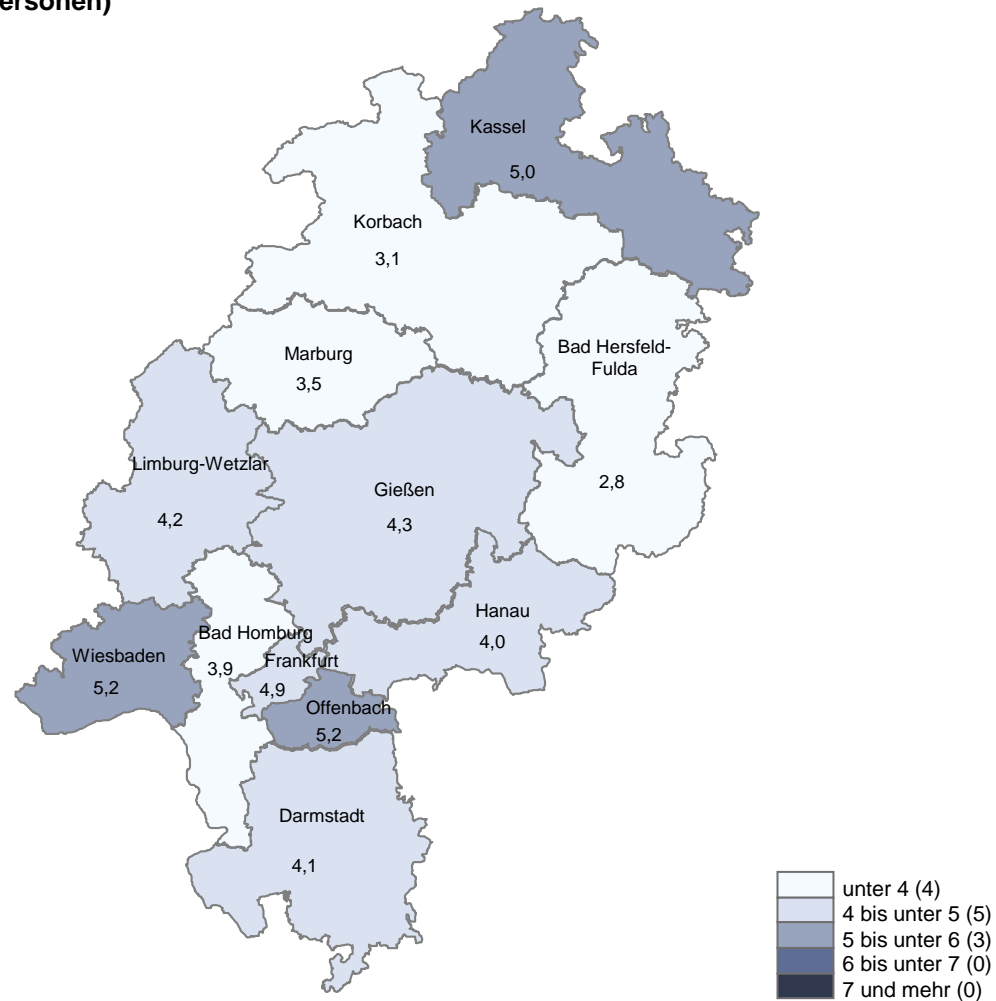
ersonen)

Kassel
5,0

Korbach
3,1

Marburg
3,5

Bad Hersfeld-Fulda

Limburg-Wetzlar
4,2

Gießen
4,3

2,8

Hanau
4,0

Bad Homburg
3,9

Wiesbaden
5,2

Frankfurt
4,9

Offenbach
5,2

Darmstadt
4,1

unter 4 (4)
4 bis unter 5 (5)
5 bis unter 6 (3)
6 bis unter 7 (0)
7 und mehr (0)